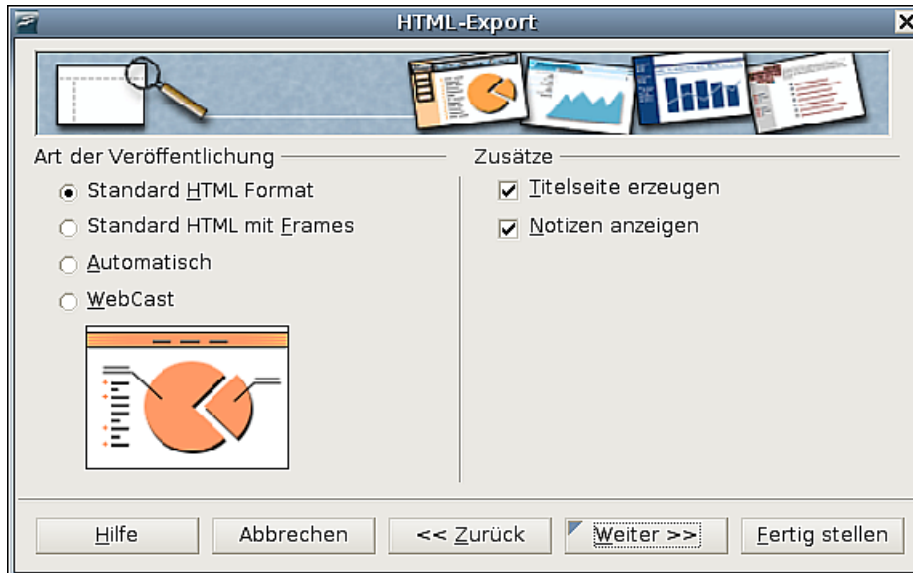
HTML-Export

Art der Veröffentlichung

Standard HTML Format

Standard HTML mit Frames

Automatisch

WebCast

Zusätze

Titelseite erzeugen

Notizen anzeigen

Hilfe

Abbrechen

<< Zurück

Weiter >>

Fertig stellen